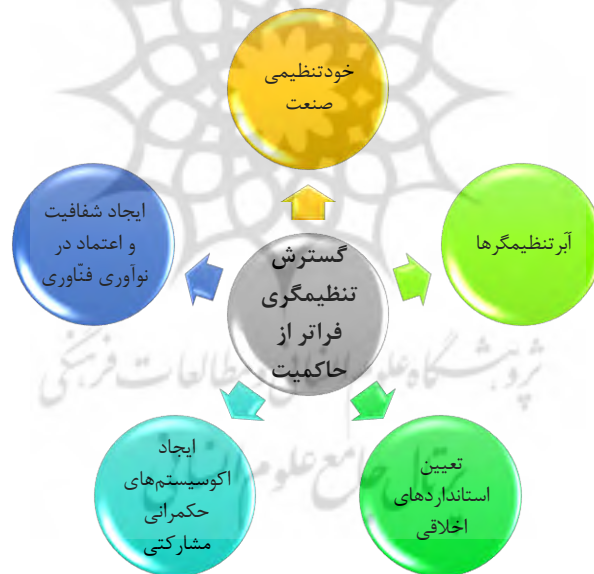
گسترش تنظیم‌گری فراتر از حاکمیت

خودتنظیمی صنعت

آبرتنظیم‌گرها

تعیین استانداردهای اخلاقی

ایجاد اکوسیستم‌های حکمرانی مشارکتی

ایجاد شفافیت و اعتماد در نوآوری فناوری

پژوهشگاه علوم انسانی و مطالعات فرهنگی
پرتال جامع علوم انسانی